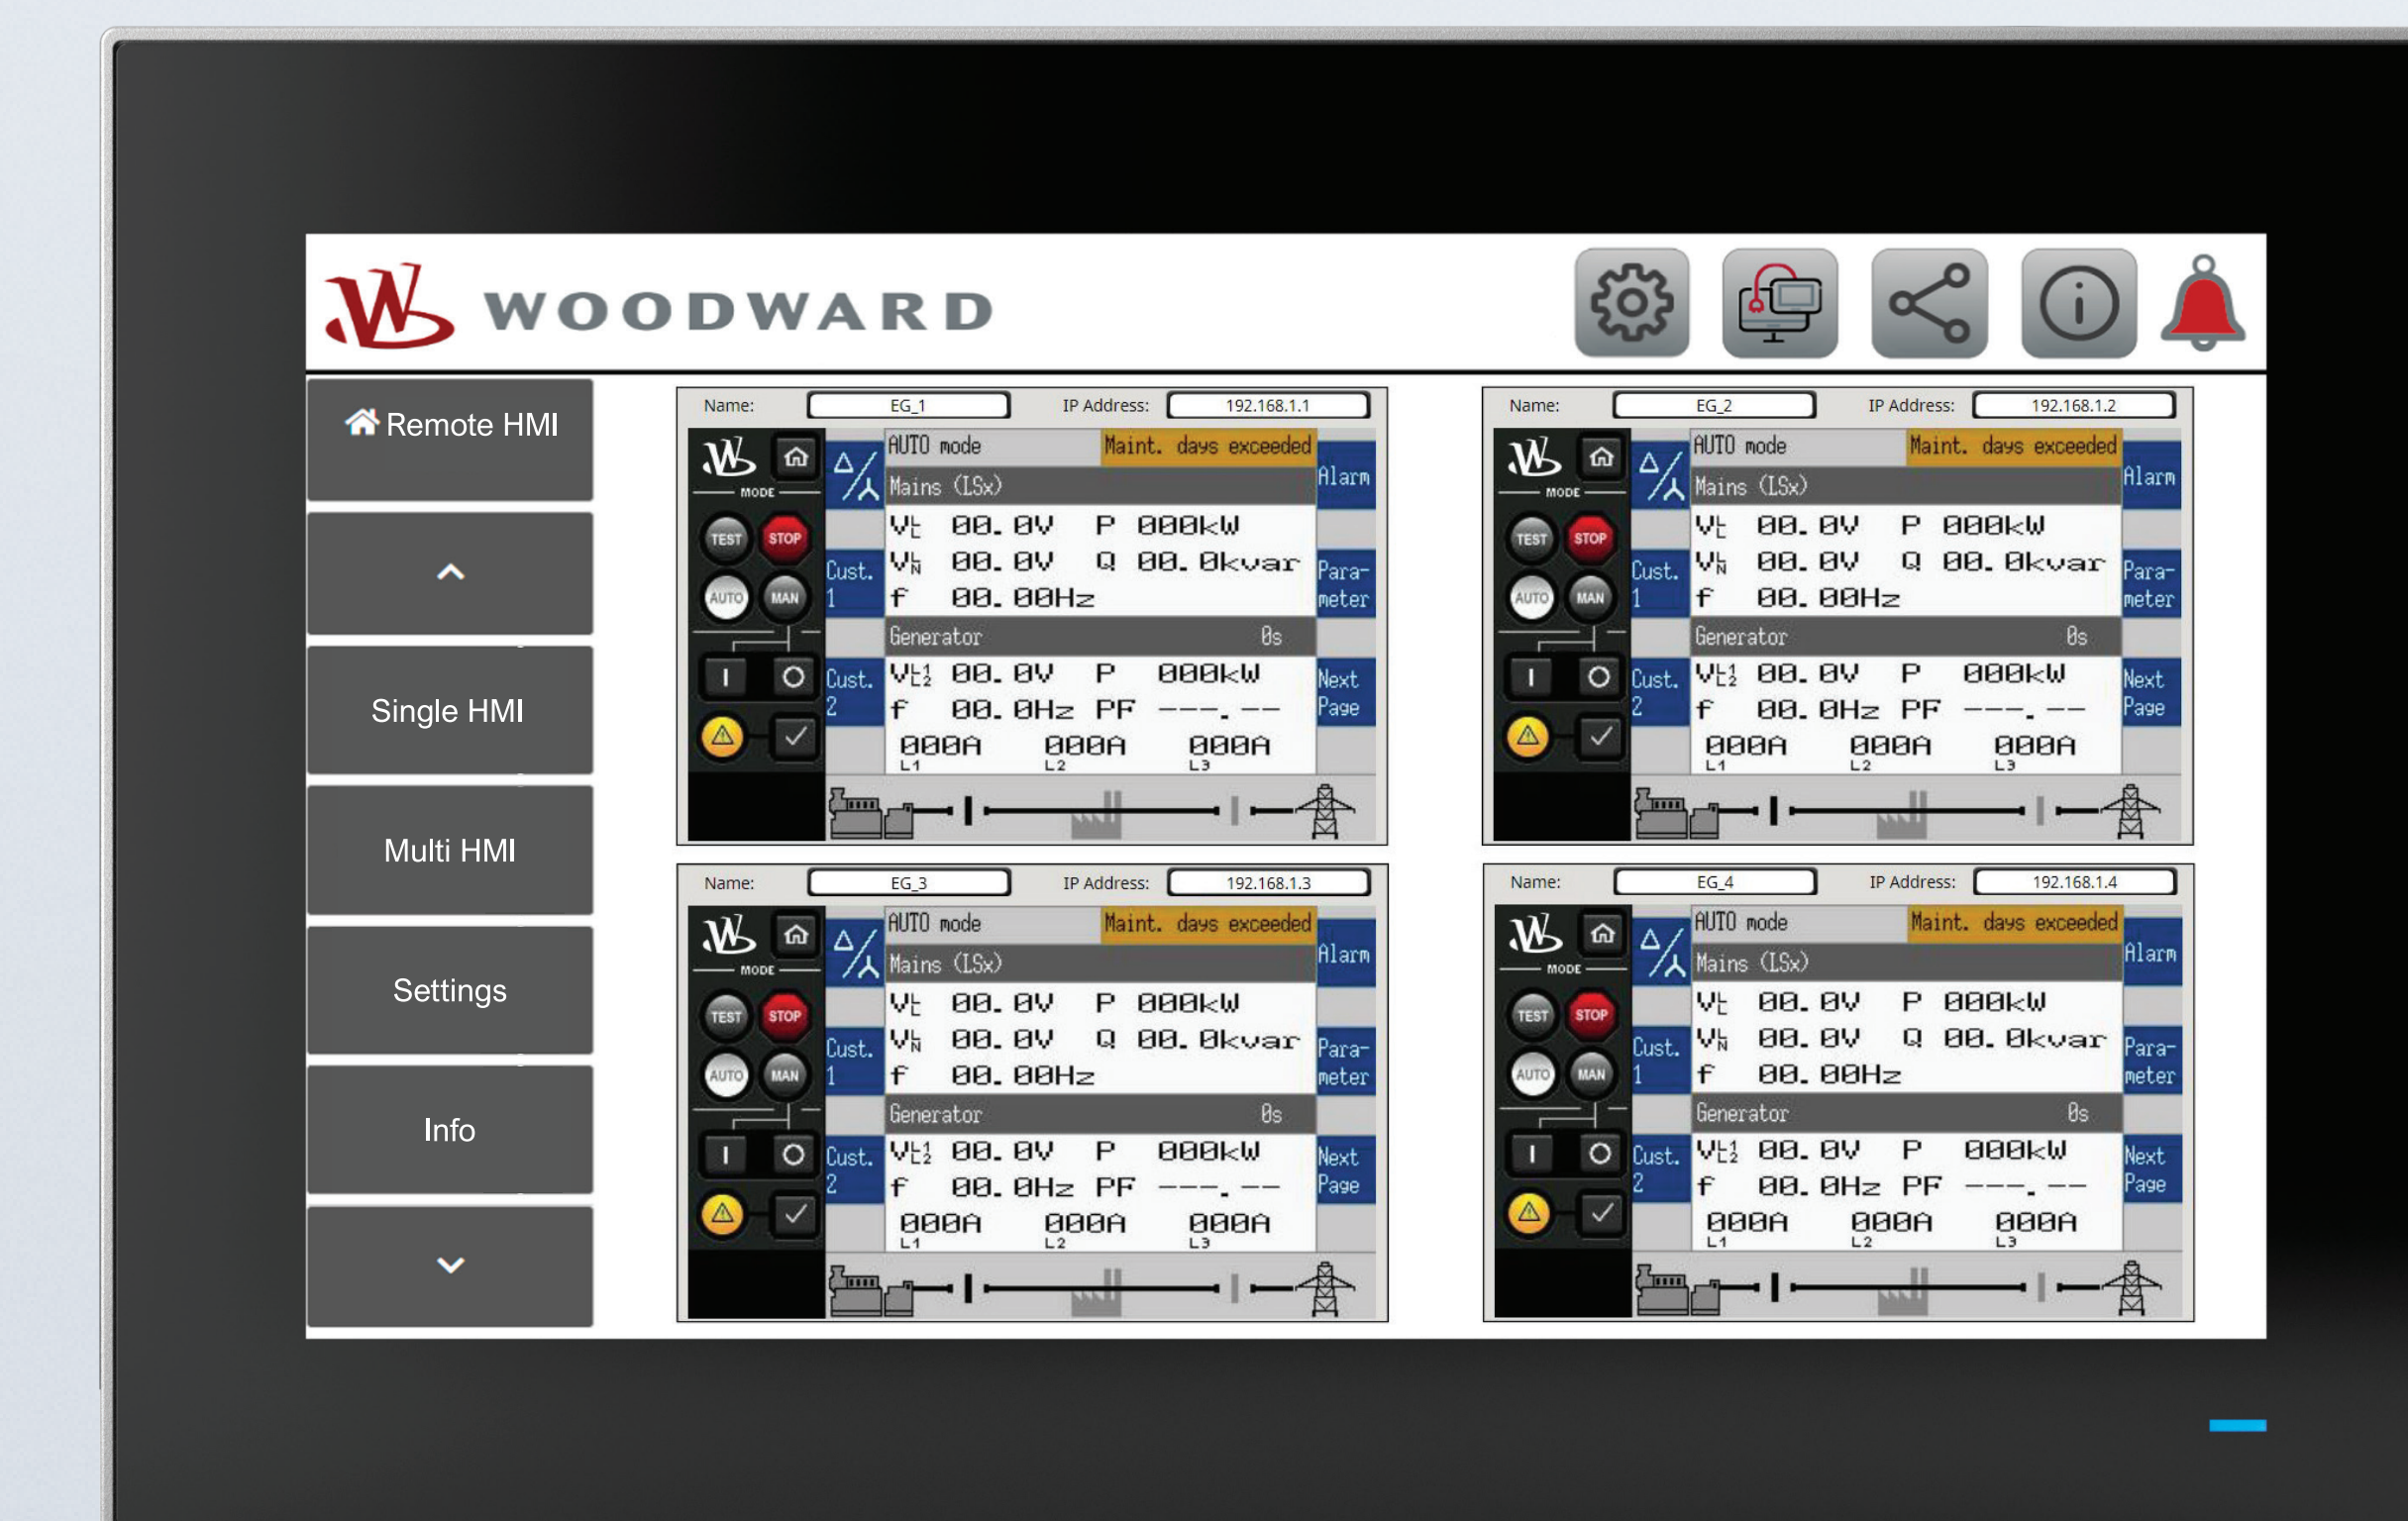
WOODWARD

Remote HMI

Single HMI

Multi HMI

Settings

Info

Name: EG_1 IP Address: 192.168.1.1

MODE
TEST STOP
AUTO MAN
I O

AUTO mode Maint. days exceeded
Alarm
Mains (LSx)
Vt 00.0V P 000kW
VN 00.0V Q 00.0kvar
Cust. 1
f 00.00Hz
Parameter
Generator 0s
Cust. 2
VL12 00.0V P 000kW
f 00.0Hz PF ---.--
Next Page
000A L1 000A L2 000A L3

Name: EG_2 IP Address: 192.168.1.2

MODE
TEST STOP
AUTO MAN
I O

AUTO mode Maint. days exceeded
Alarm
Mains (LSx)
Vt 00.0V P 000kW
VN 00.0V Q 00.0kvar
Cust. 1
f 00.00Hz
Parameter
Generator 0s
Cust. 2
VL12 00.0V P 000kW
f 00.0Hz PF ---.--
Next Page
000A L1 000A L2 000A L3

Name: EG_3 IP Address: 192.168.1.3

MODE
TEST STOP
AUTO MAN
I O

AUTO mode Maint. days exceeded
Alarm
Mains (LSx)
Vt 00.0V P 000kW
VN 00.0V Q 00.0kvar
Cust. 1
f 00.00Hz
Parameter
Generator 0s
Cust. 2
VL12 00.0V P 000kW
f 00.0Hz PF ---.--
Next Page
000A L1 000A L2 000A L3

Name: EG_4 IP Address: 192.168.1.4

MODE
TEST STOP
AUTO MAN
I O

AUTO mode Maint. days exceeded
Alarm
Mains (LSx)
Vt 00.0V P 000kW
VN 00.0V Q 00.0kvar
Cust. 1
f 00.00Hz
Parameter
Generator 0s
Cust. 2
VL12 00.0V P 000kW
f 00.0Hz PF ---.--
Next Page
000A L1 000A L2 000A L3